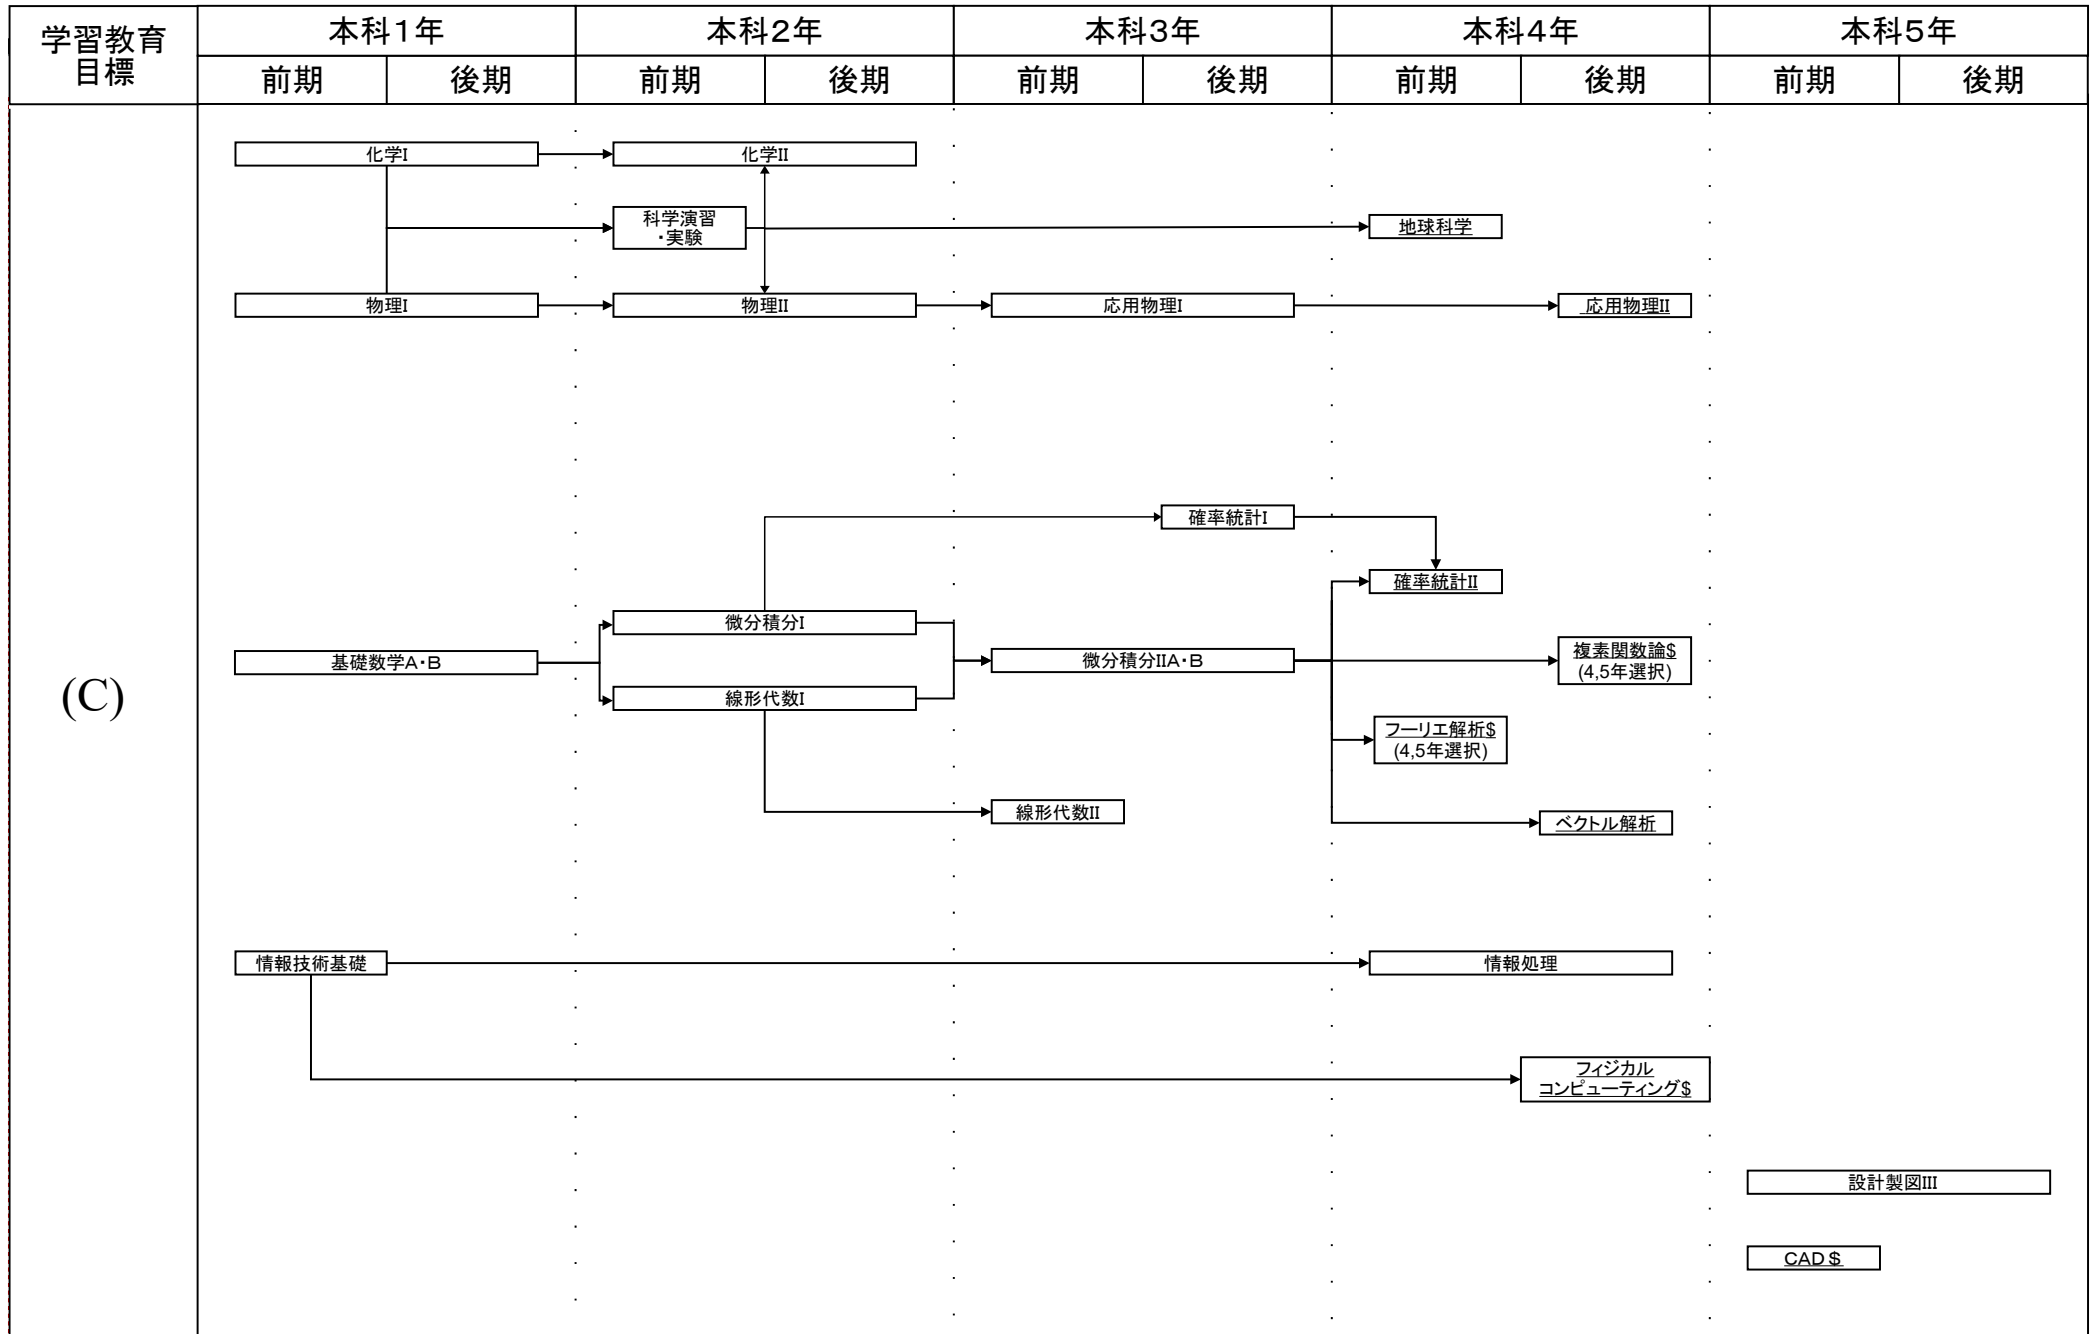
| 学習教育目標 | 本科1年 | | 本科2年 | | 本科3年 | | 本科4年 | | 本科5年 | |
|---|---|---|---|---|---|---|---|---|---|---|
| | 前期 | 後期 | 前期 | 後期 | 前期 | 後期 | 前期 | 後期 | 前期 | 後期 |

(C)

化学I
化学II
科学演習・実験
地球科学
物理I
物理II
応用物理I
応用物理II

確率統計I
確率統計II
微分積分I
基礎数学A・B
微分積分IIA・B
複素関数論$ (4,5年選択)
線形代数I
フーリエ解析$ (4,5年選択)
線形代数II
ベクトル解析

情報技術基礎
情報処理
フィジカル コンピューティング$

設計製図III
CAD $